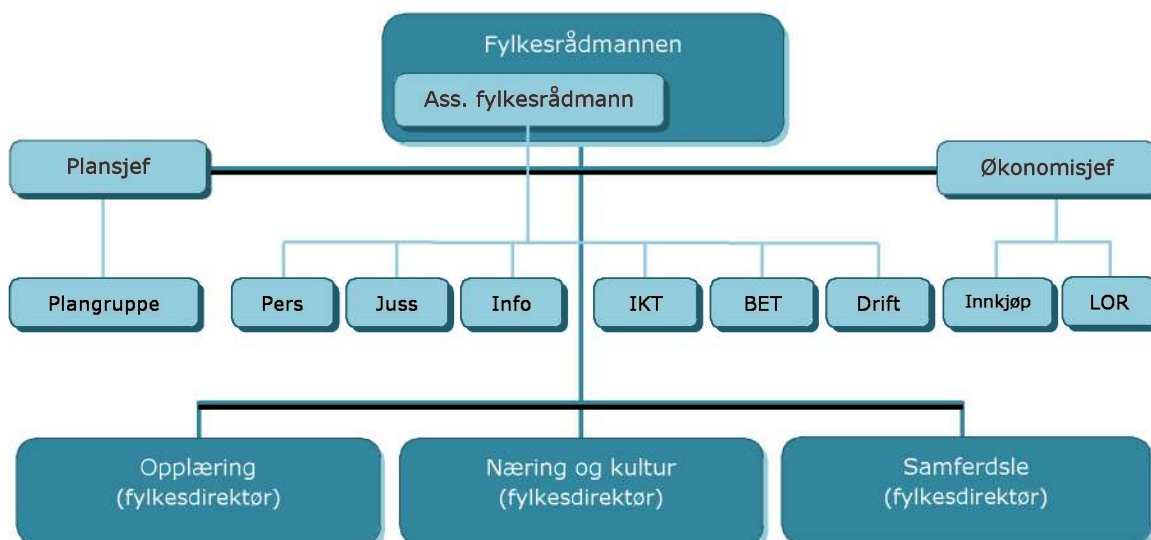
Fylkesrådmannen
Ass. fylkesrådmann

Plansjef

Økonomisjef

Plangruppe

Pers

Juss

Info

IKT

BET

Drift

Innkjøp

LOR

Opplæring (fylkesdirektør)

Næring og kultur (fylkesdirektør)

Samferdsle (fylkesdirektør)